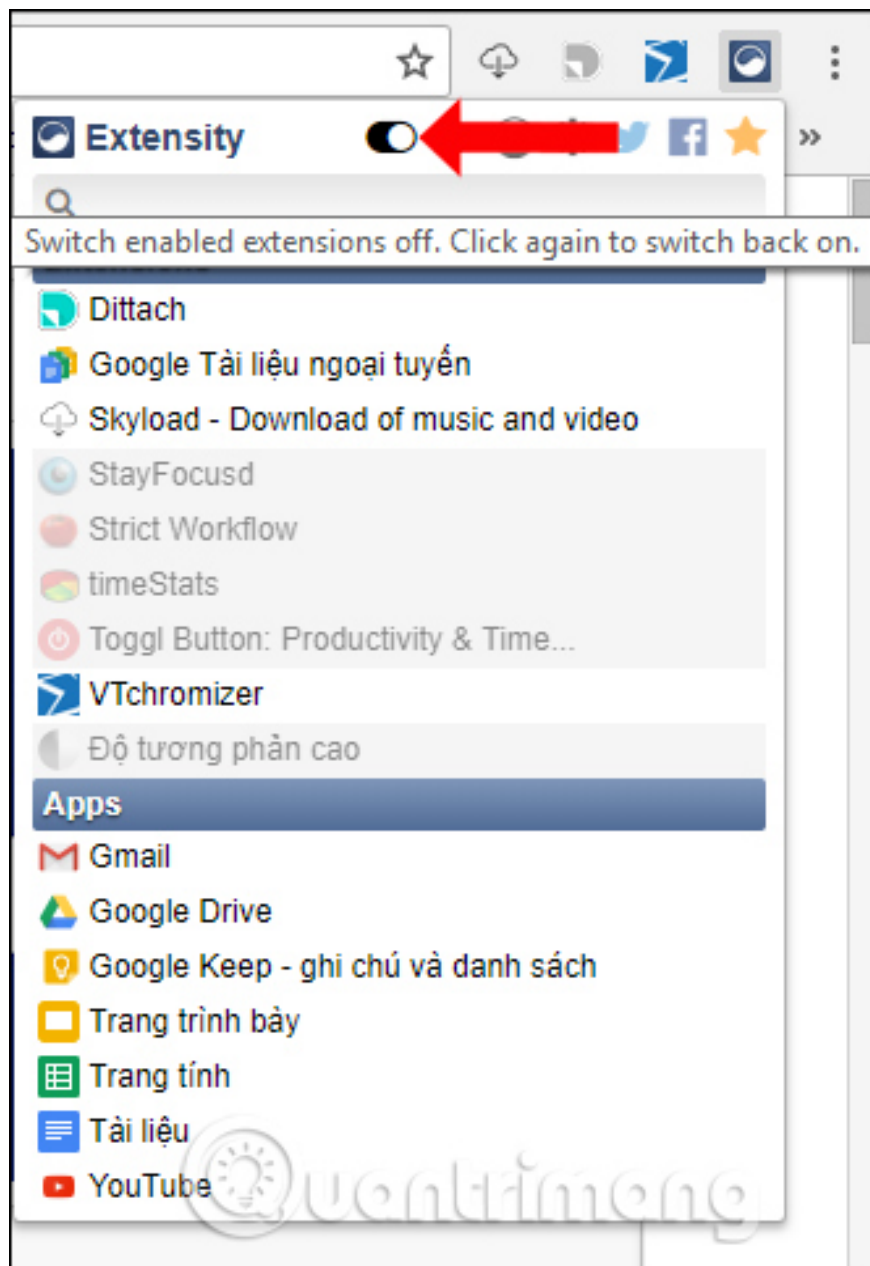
Extensity

»

Switch enabled extensions off. Click again to switch back on.

Dittach
Google Tài liệu ngoại tuyến
Skyload - Download of music and video
StayFocusd
Strict Workflow
timeStats
Toggl Button: Productivity & Time...
VTchromizer
Độ tương phản cao

Apps
Gmail
Google Drive
Google Keep - ghi chú và danh sách
Trang trình bày
Trang tính
Tài liệu
YouTube

Quantrimang